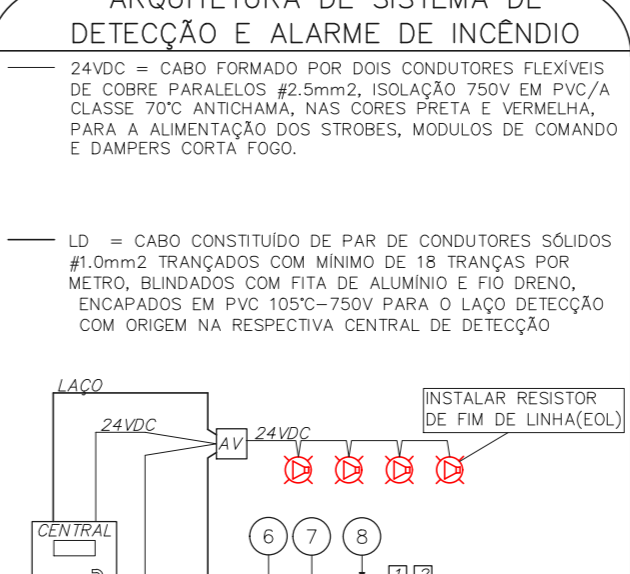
ARQUITETURA DE SISTEMA DE
DETECÇÃO E ALARME DE INCÊNDIO

24VDC = CABO FORMADO POR DOIS CONDUTORES FLEXÍVEIS DE COBRE PARALELOS #2.5mm2, ISOLAÇÃO 750V EM PVC/A CLASSE 70°C ANTICHAMA, NAS CORES PRETA E VERMELHA, PARA A ALIMENTAÇÃO DOS STROBES, MODULOS DE COMANDO E DAMPERS CORTA FOGO.

LD = CABO CONSTITUÍDO DE PAR DE CONDUTORES SÓLIDOS #1.0mm2 TRANÇADOS COM MÍNIMO DE 18 TRANÇAS POR METRO, BLINDADOS COM FITA DE ALUMÍNIO E FIO DRENO, ENCAPADOS EM PVC 105°C–750V PARA O LAÇO DETECÇÃO COM ORIGEM NA RESPECTIVA CENTRAL DE DETECÇÃO

LAÇO
24VDC
AV
24VDC
INSTALAR RESISTOR DE FIM DE LINHA(EOL)
CENTRAL
6
7
8
1
2